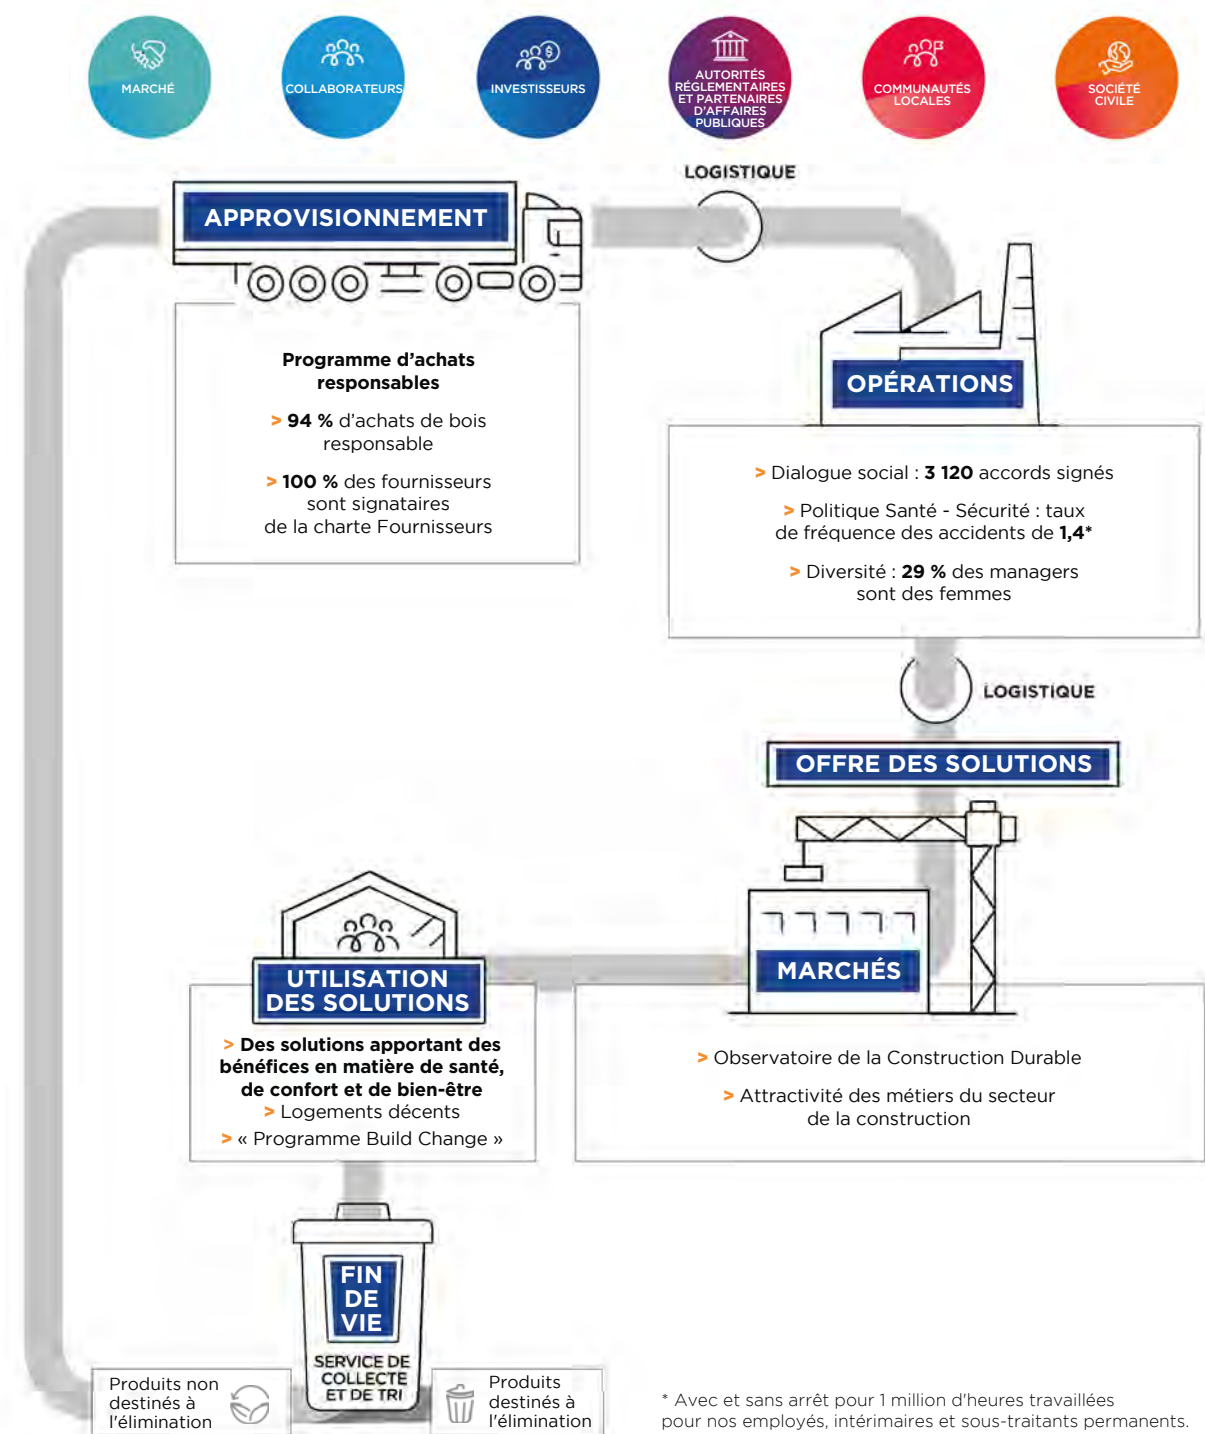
MARCHÉ

COLLABORATEURS

INVESTISSEURS

AUTORITÉS RÉGLEMENTAIRES ET PARTENAIRES D'AFFAIRES PUBLIQUES

COMMUNAUTÉS LOCALES

SOCIÉTÉ CIVILE

LOGISTIQUE

APPROVISIONNEMENT

Programme d'achats responsables

> 94 % d'achats de bois responsable

> 100 % des fournisseurs sont signataires de la charte Fournisseurs

OPÉRATIONS

> Dialogue social : 3 120 accords signés

> Politique Santé - Sécurité : taux de fréquence des accidents de 1,4*

> Diversité : 29 % des managers sont des femmes

LOGISTIQUE

OFFRE DES SOLUTIONS

MARCHÉS

> Observatoire de la Construction Durable

> Attractivité des métiers du secteur de la construction

UTILISATION DES SOLUTIONS

> Des solutions apportant des bénéfices en matière de santé, de confort et de bien-être

> Logements décents

> « Programme Build Change »

FIN DE VIE

SERVICE DE COLLECTE ET DE TRI

Produits non destinés à l'élimination

Produits destinés à l'élimination

* Avec et sans arrêt pour 1 million d'heures travaillées pour nos employés, intérimaires et sous-traitants permanents.